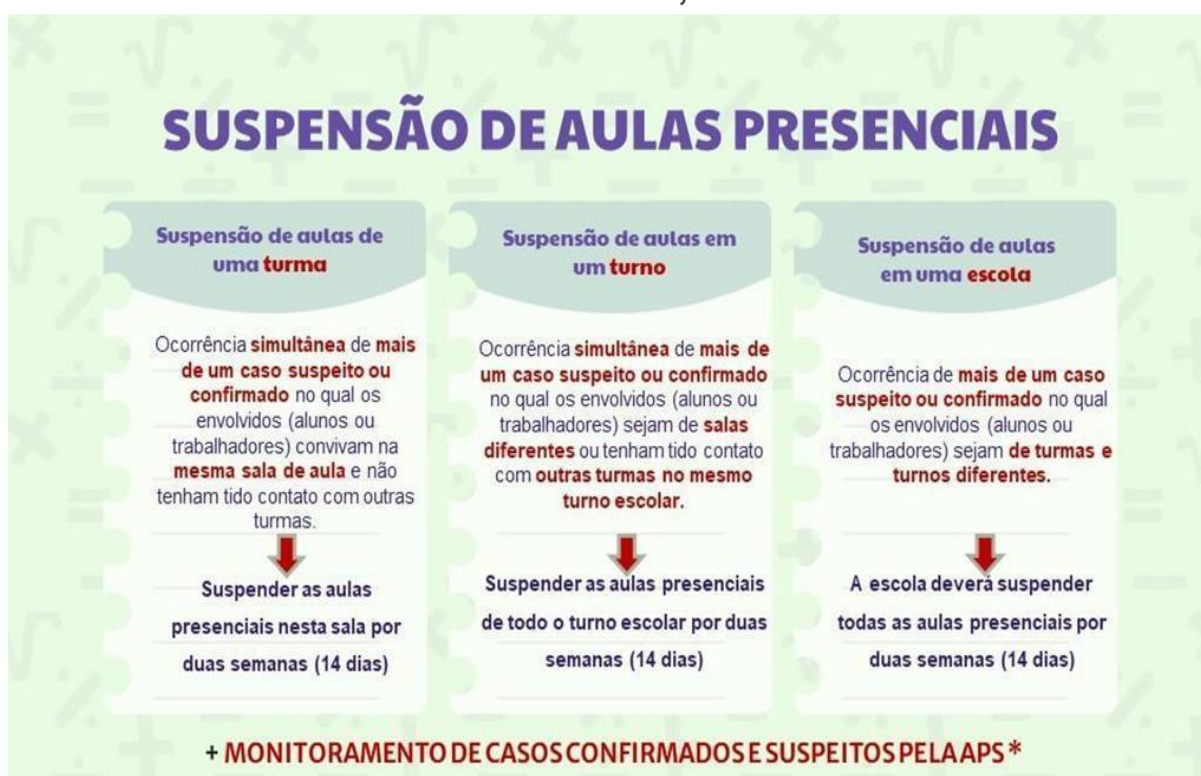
SUSPENSÃO DE AULAS PRESENCIAIS

Suspensão de aulas de uma turma

Ocorrência simultânea de mais de um caso suspeito ou confirmado no qual os envolvidos (alunos ou trabalhadores) convivam na mesma sala de aula e não tenham tido contato com outras turmas.

Suspender as aulas presenciais nesta sala por duas semanas (14 dias)

Suspensão de aulas em um turno

Ocorrência simultânea de mais de um caso suspeito ou confirmado no qual os envolvidos (alunos ou trabalhadores) sejam de salas diferentes ou tenham tido contato com outras turmas no mesmo turno escolar.

Suspender as aulas presenciais de todo o turno escolar por duas semanas (14 dias)

Suspensão de aulas em uma escola

Ocorrência de mais de um caso suspeito ou confirmado no qual os envolvidos (alunos ou trabalhadores) sejam de turmas e turnos diferentes.

A escola deverá suspender todas as aulas presenciais por duas semanas (14 dias)

+ MONITORAMENTO DE CASOS CONFIRMADOS E SUSPEITOS PELA APS *